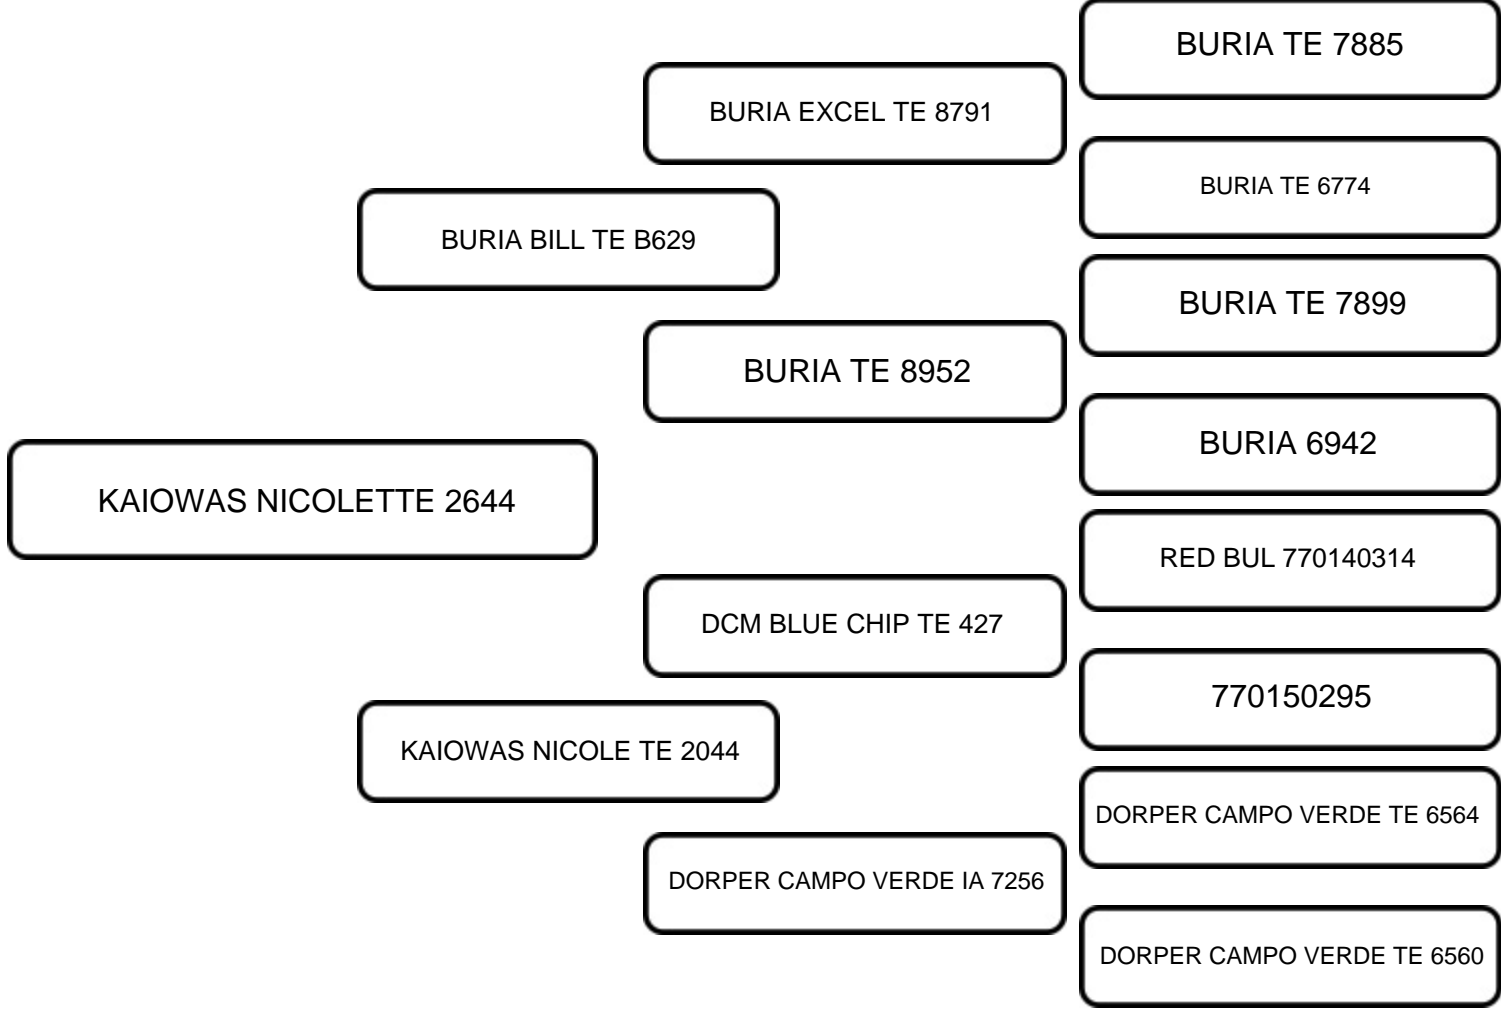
BURIA TE 7885

BURIA EXCEL TE 8791

BURIA TE 6774

BURIA BILL TE B629

BURIA TE 7899

BURIA TE 8952

BURIA 6942

KAIOWAS NICOLETTE 2644

RED BUL 770140314

DCM BLUE CHIP TE 427

770150295

KAIOWAS NICOLE TE 2044

DORPER CAMPO VERDE TE 6564

DORPER CAMPO VERDE IA 7256

DORPER CAMPO VERDE TE 6560